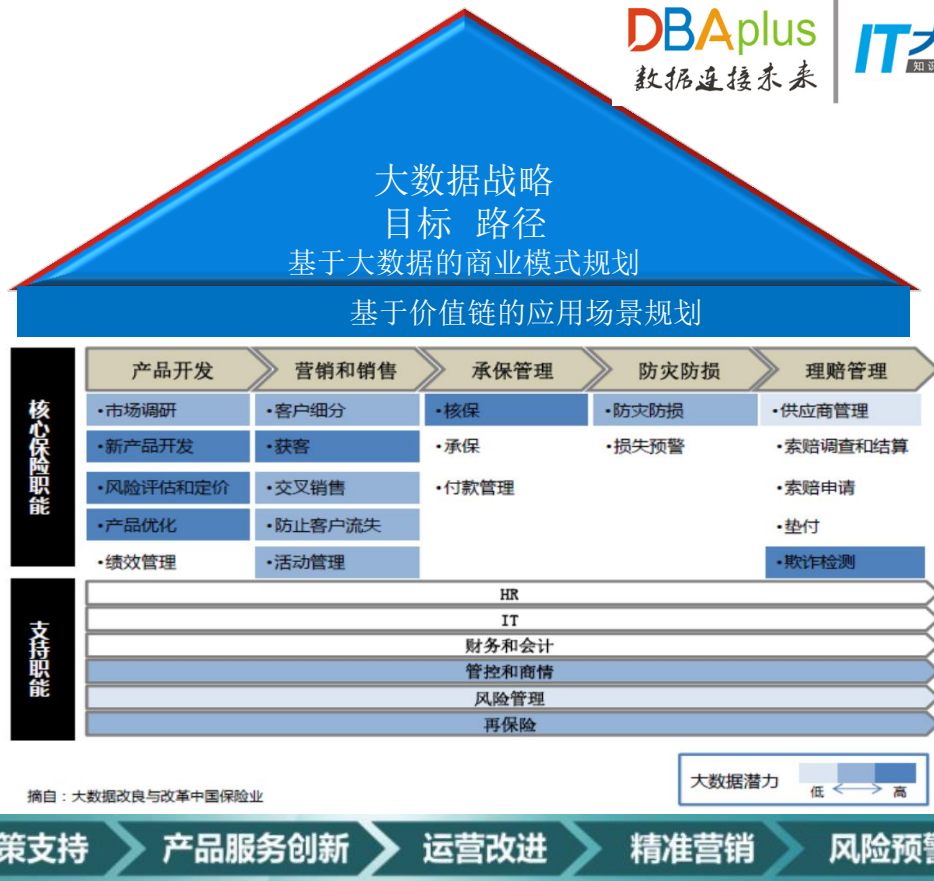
DBAplus
数据连接未来

IT大
知

大数据战略
目标 路径
基于大数据的商业模式规划

基于价值链的应用场景规划

核心保险职能

| 产品开发 | 营销和销售 | 承保管理 | 防灾防损 | 理赔管理 |
|---|---|---|---|---|
| •市场调研 | •客户细分 | •核保 | •防灾防损 | •供应商管理 |
| •新产品开发 | •获客 | •承保 | •损失预警 | •索赔调查和结算 |
| •风险评估和定价 | •交叉销售 | •付款管理 | | •索赔申请 |
| •产品优化 | •防止客户流失 | | | •垫付 |
| •绩效管理 | •活动管理 | | | •欺诈检测 |

支持职能

HR
IT
财务和会计
管控和商情
风险管理
再保险

大数据潜力 低 高

摘自：大数据改良与改革中国保险业

策支持 产品服务创新 运营改进 精准营销 风险预